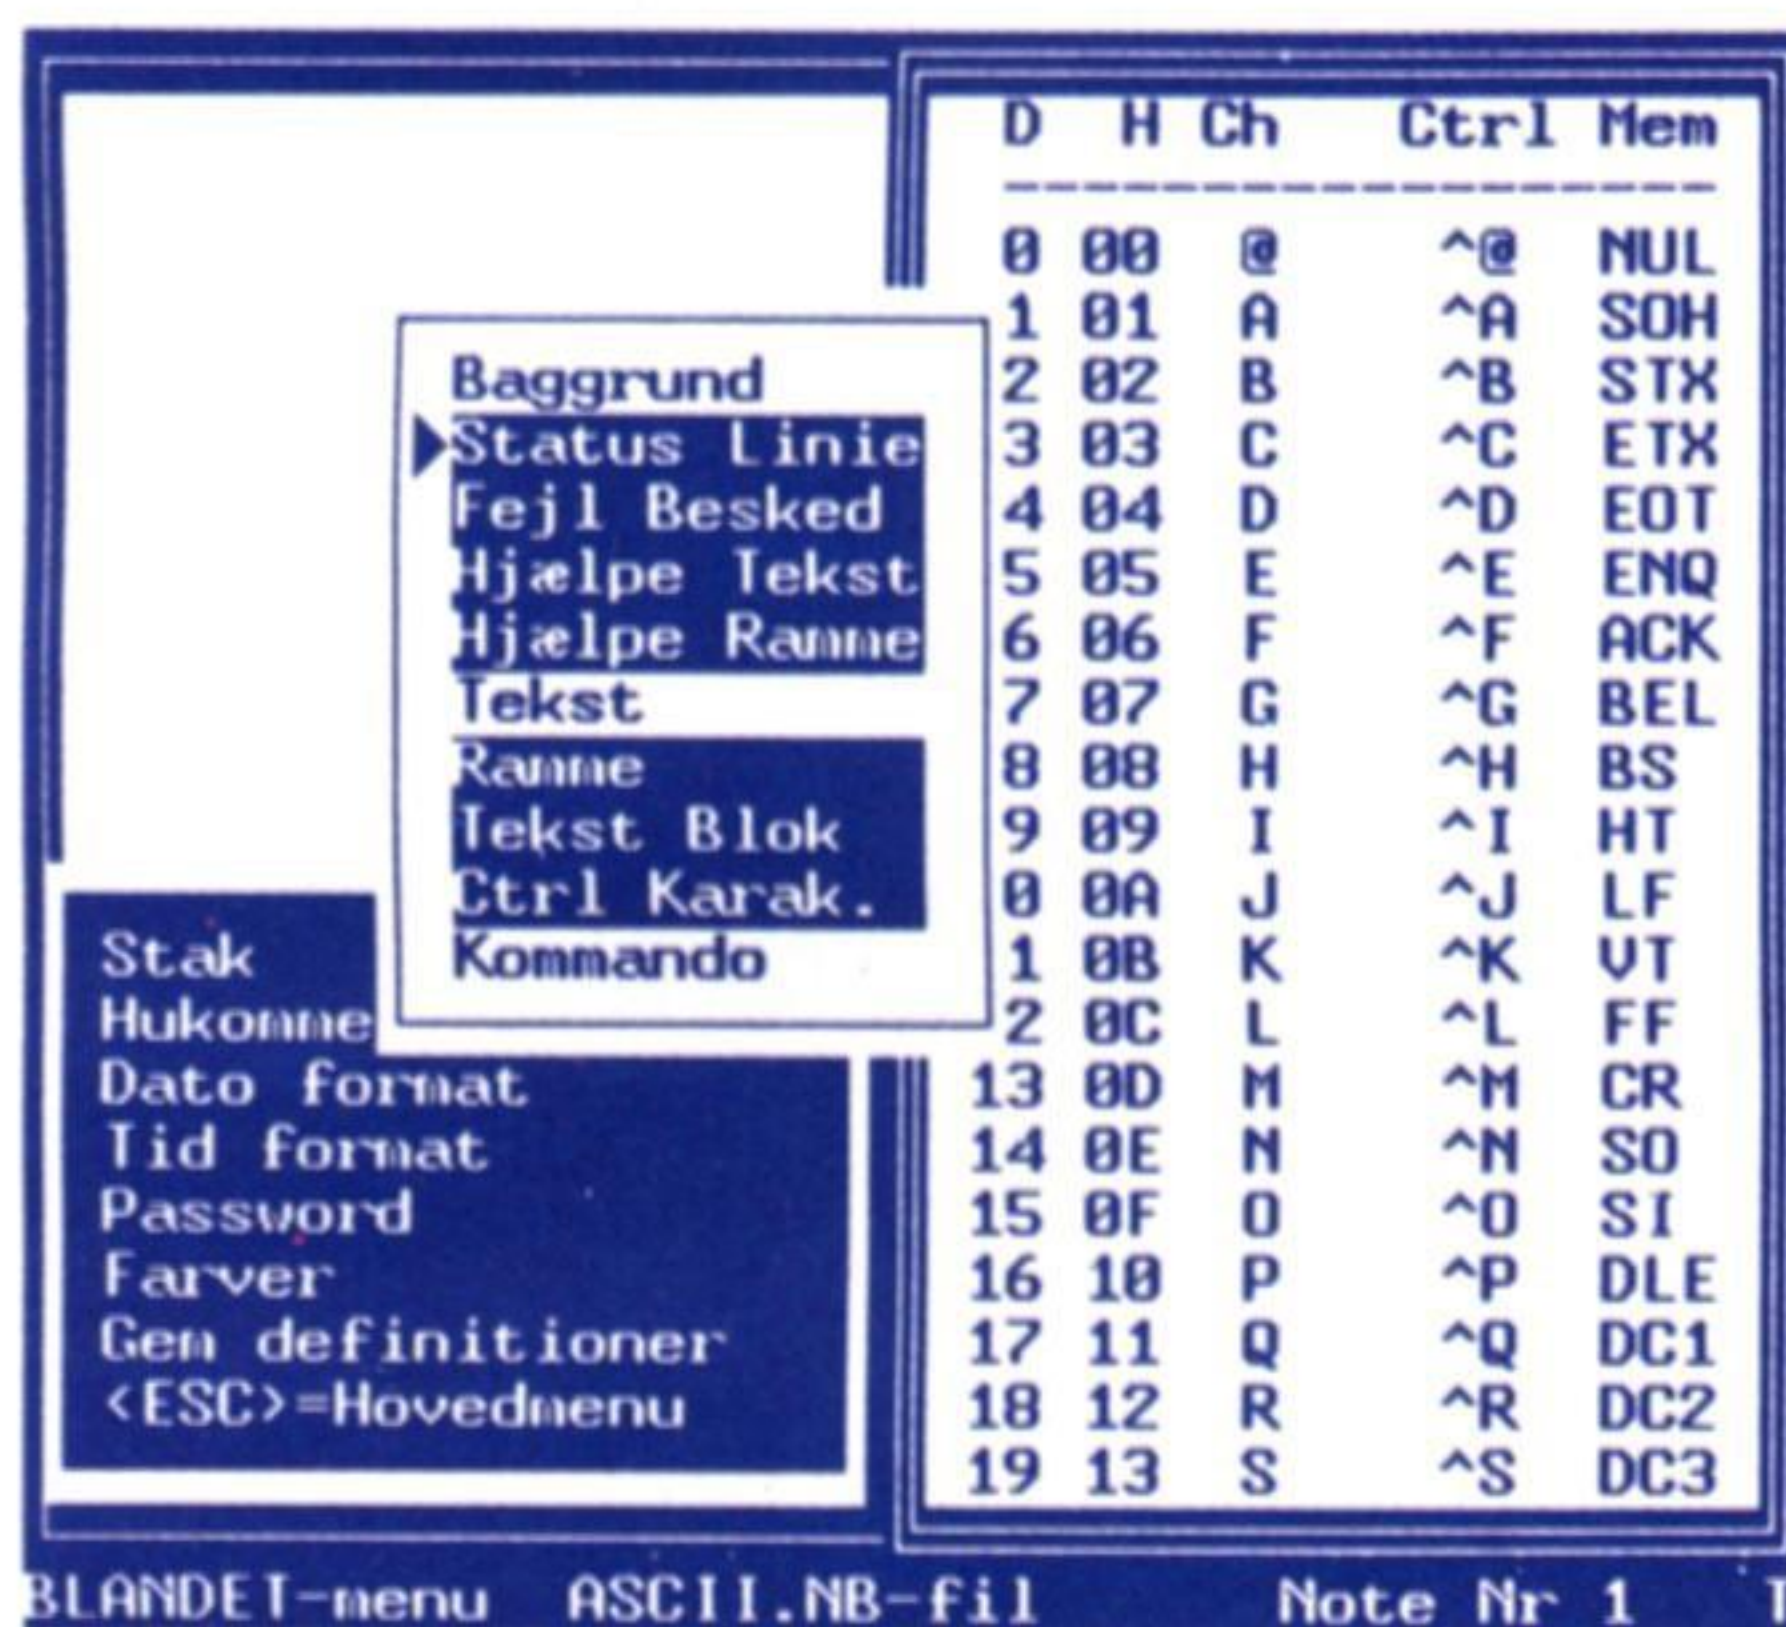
Baggrund
Status Linie
Fejl Besked
Hjælpe Tekst
Hjælpe Ramme
Tekst
Ramme
Tekst Blok
Ctrl Karak.
Kommando

Stak
Hukomme
Dato format
Tid format
Password
Farver
Gem definitioner
<ESC>=Hovedmenu

| D | H | Ch | Ctrl | Mem |
|---|---|---|---|---|
| 0 | 00 | @ | ^@ | NUL |
| 1 | 01 | A | ^A | SOH |
| 2 | 02 | B | ^B | STX |
| 3 | 03 | C | ^C | ETX |
| 4 | 04 | D | ^D | EOT |
| 5 | 05 | E | ^E | ENQ |
| 6 | 06 | F | ^F | ACK |
| 7 | 07 | G | ^G | BEL |
| 8 | 08 | H | ^H | BS |
| 9 | 09 | I | ^I | HT |
| 0 | 0A | J | ^J | LF |
| 1 | 0B | K | ^K | VT |
| 2 | 0C | L | ^L | FF |
| 13 | 0D | M | ^M | CR |
| 14 | 0E | N | ^N | SO |
| 15 | 0F | O | ^O | SI |
| 16 | 10 | P | ^P | DLE |
| 17 | 11 | Q | ^Q | DC1 |
| 18 | 12 | R | ^R | DC2 |
| 19 | 13 | S | ^S | DC3 |

BLANDET-menu ASCII.NB-fil Note Nr 1 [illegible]